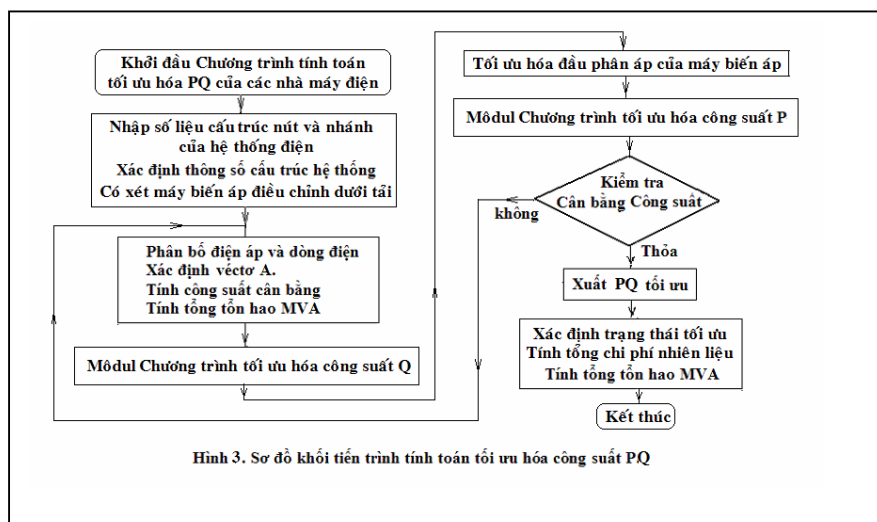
Khởi đầu Chương trình tính toán tối ưu hóa PQ của các nhà máy điện

Nhập số liệu cấu trúc nút và nhánh của hệ thống điện
Xác định thông số cấu trúc hệ thống
Có xét máy biến áp điều chỉnh dưới tải

Phân bố điện áp và dòng điện
Xác định véctơ A.
Tính công suất cân bằng
Tính tổng tổn hao MVA

Môdul Chương trình tối ưu hóa công suất Q

Tối ưu hóa đầu phân áp của máy biến áp

Môdul Chương trình tối ưu hóa công suất P

Kiểm tra Cân bằng Công suất

không

Thỏa

Xuất PQ tối ưu

Xác định trạng thái tối ưu
Tính tổng chi phí nhiên liệu
Tính tổng tổn hao MVA

Kết thúc

Hình 3. Sơ đồ khối tiến trình tính toán tối ưu hóa công suất PQ